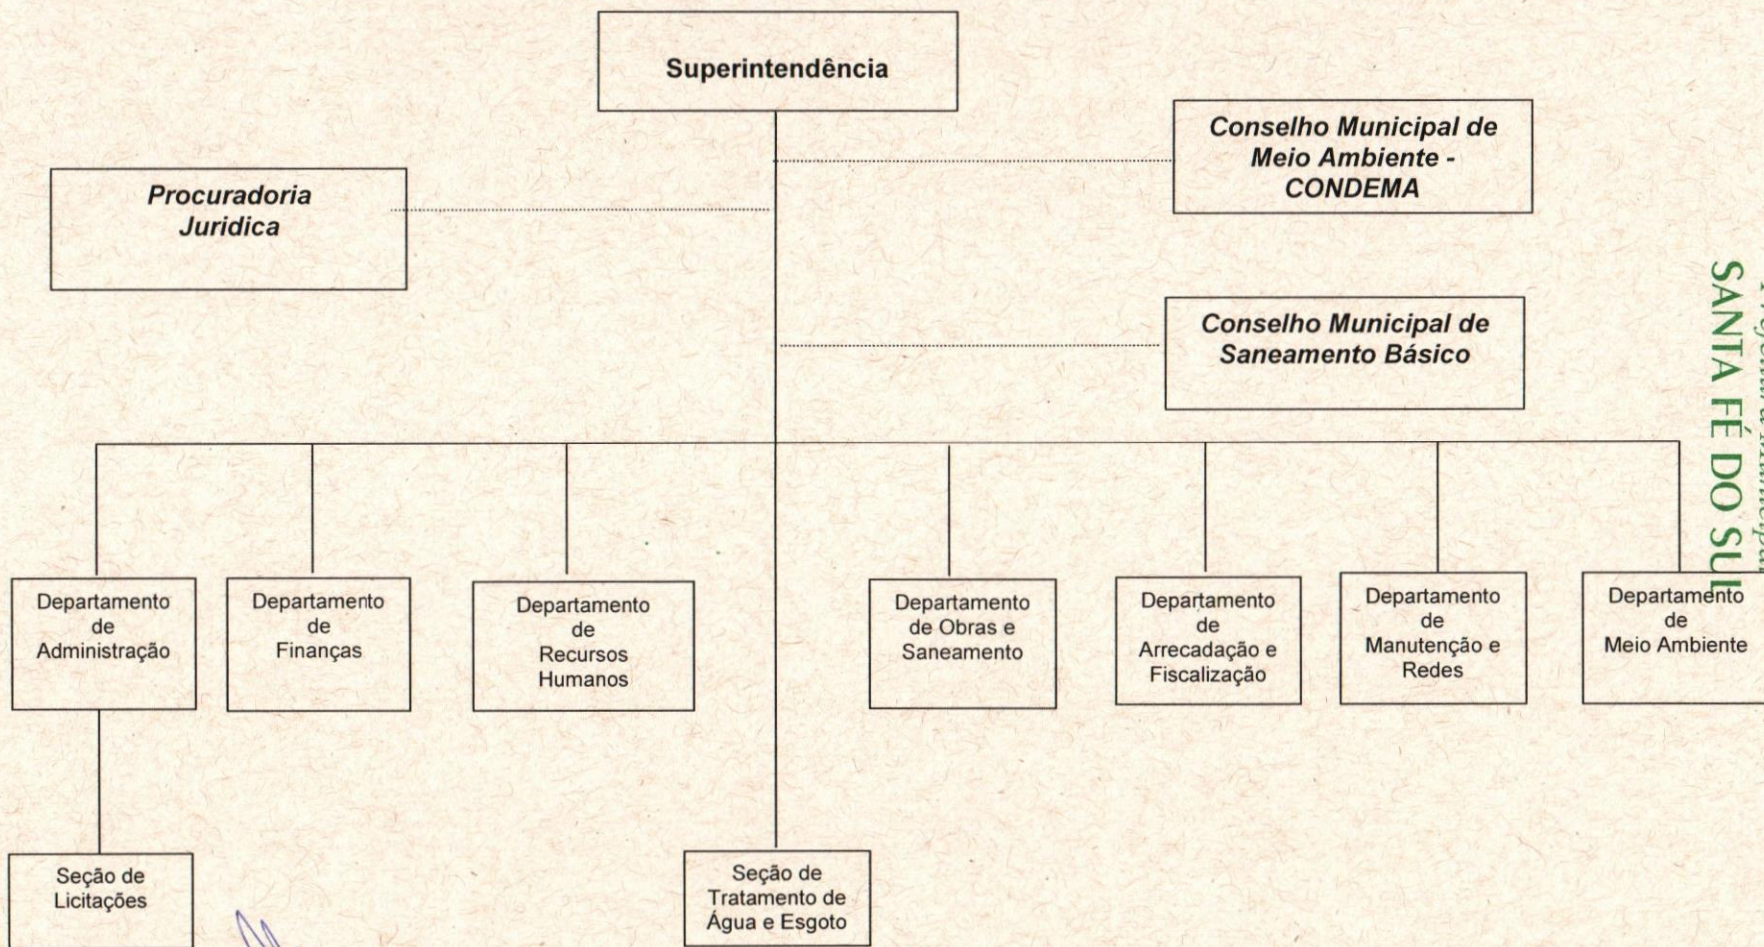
Superintendência

Conselho Municipal de Meio Ambiente - CONDEMA

Procuradoria Juridica

Conselho Municipal de Saneamento Básico

Departamento de Administração

Departamento de Finanças

Departamento de Recursos Humanos

Departamento de Obras e Saneamento

Departamento de Arrecadação e Fiscalização

Departamento de Manutenção e Redes

Departamento de Meio Ambiente

Seção de Licitações

Seção de Tratamento de Água e Esgoto

SANTA FÉ DO SUL